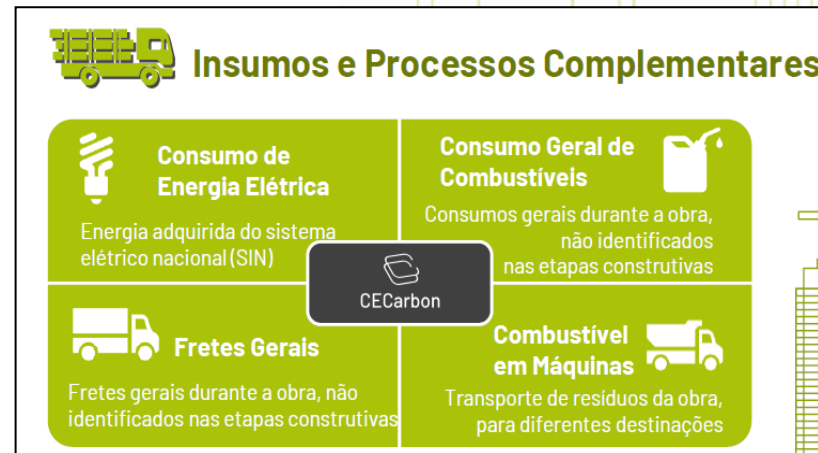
Insumos e Processos Complementares

Consumo de Energia Elétrica

Energia adquirida do sistema elétrico nacional (SIN)

Consumo Geral de Combustíveis

Consumos gerais durante a obra, não identificados nas etapas construtivas

CECarbon

Fretes Gerais

Fretes gerais durante a obra, não identificados nas etapas construtivas

Combustível em Máquinas

Transporte de resíduos da obra, para diferentes destinações